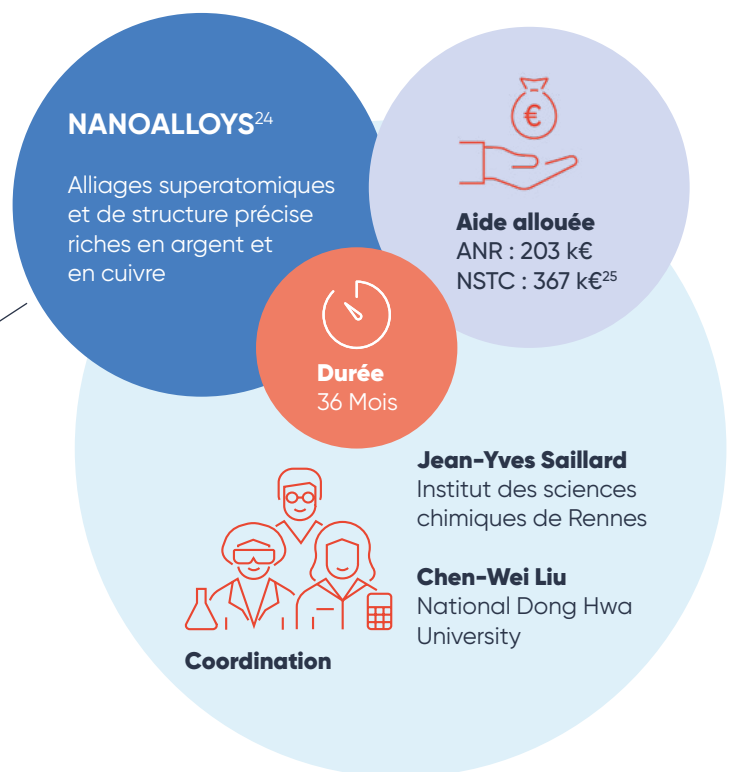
NANOALLOYS$^{24}$

Alliages superatomiques et de structure précise riches en argent et en cuivre

€

Aide allouée
ANR : 203 k€
NSTC : 367 k€$^{25}$

Durée
36 Mois

Jean-Yves Saillard
Institut des sciences chimiques de Rennes

Chen-Wei Liu
National Dong Hwa University

Coordination